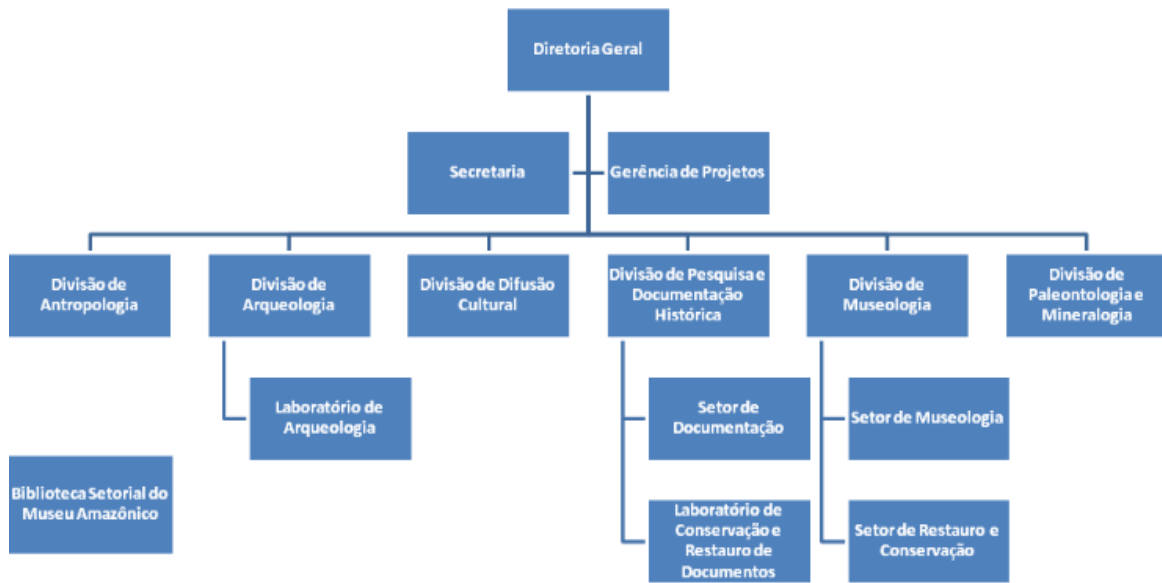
Diretoria Geral

Secretaria

Gerência de Projetos

Divisão de Antropologia

Divisão de Arqueologia

Laboratório de Arqueologia

Divisão de Difusão Cultural

Divisão de Pesquisa e Documentação Histórica

Setor de Documentação

Laboratório de Conservação e Restauro de Documentos

Divisão de Museologia

Setor de Museologia

Setor de Restauro e Conservação

Divisão de Paleontologia e Mineralogia

Biblioteca Setorial do Museu Amazônico